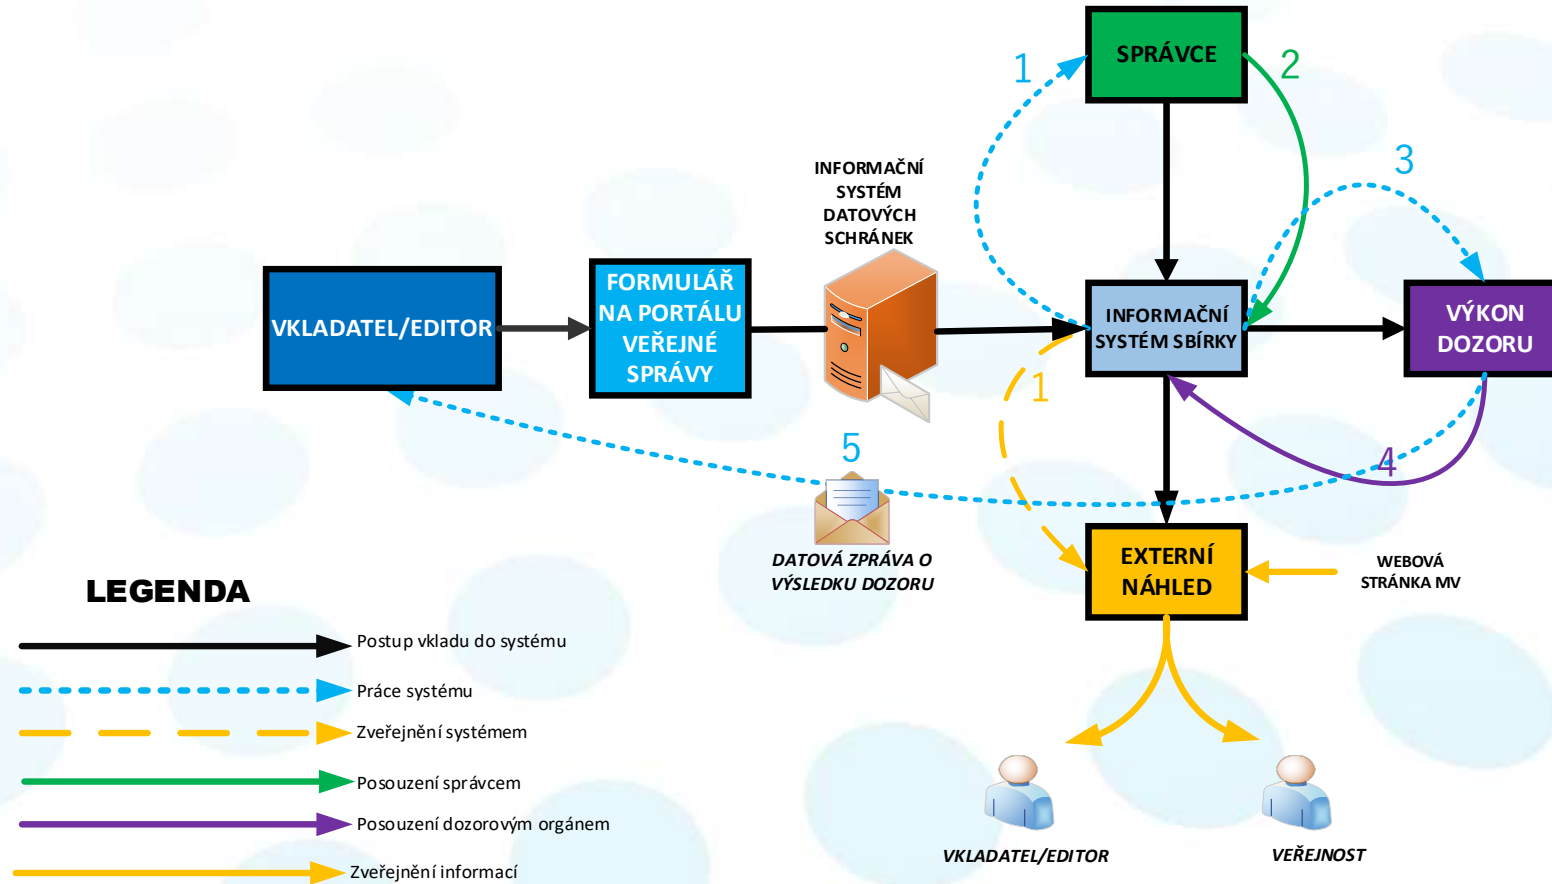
SPRÁVCE

1

2

3

INFORMAČNÍ SYSTÉM DATOVÝCH SCHRÁNEK

VKLADATEL/EDITOR

FORMULÁŘ NA PORTÁLU VEŘEJNÉ SPRÁVY

INFORMAČNÍ SYSTÉM SBÍRKY

VÝKON DOZORU

1

5

4

DATOVÁ ZPRÁVA O VÝSLEDKU DOZORU

EXTERNÍ NÁHLED

WEBOVÁ STRÁNKA MV

LEGENDA

Postup vkladu do systému

Práce systému

Zveřejnění systémem

Posouzení správcem

Posouzení dozorovým orgánem

Zveřejnění informací

VKLADATEL/EDITOR

VEŘEJNOST